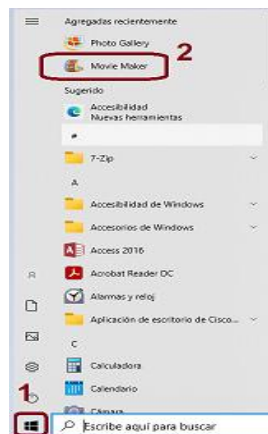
Agregadas recientemente

Photo Gallery

Movie Maker

2

Sugerido

Accesibilidad
Nuevas herramientas

#

7-Zip

A

Accesibilidad de Windows

Accesorios de Windows

Access 2016

Acrobat Reader DC

Alarmas y reloj

Aplicación de escritorio de Cisco...

C

Calculadora

Calendario

Cámara

1

Escribe aquí para buscar